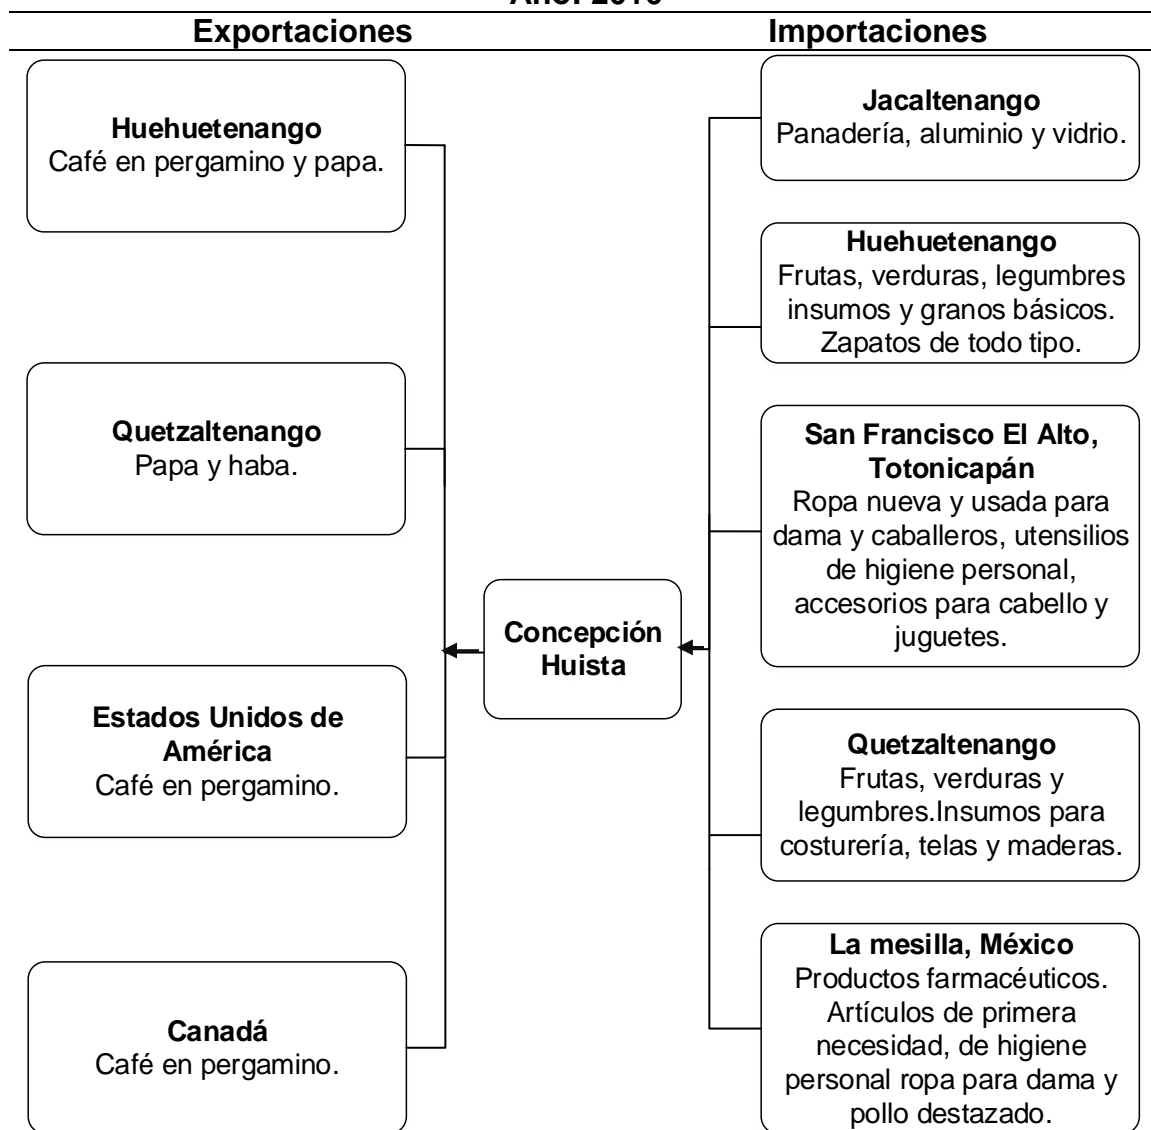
Año: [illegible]

Exportaciones

Importaciones

Huehuetenango
Café en pergamino y papa.

Quetzaltenango
Papa y haba.

Estados Unidos de América
Café en pergamino.

Canadá
Café en pergamino.

Concepción Huista

Jacaltenango
Panadería, aluminio y vidrio.

Huehuetenango
Frutas, verduras, legumbres insumos y granos básicos. Zapatos de todo tipo.

San Francisco El Alto, Totonicapán
Ropa nueva y usada para dama y caballeros, utensilios de higiene personal, accesorios para cabello y juguetes.

Quetzaltenango
Frutas, verduras y legumbres.Insumos para costurería, telas y maderas.

La mesilla, México
Productos farmacéuticos. Artículos de primera necesidad, de higiene personal ropa para dama y pollo destazado.